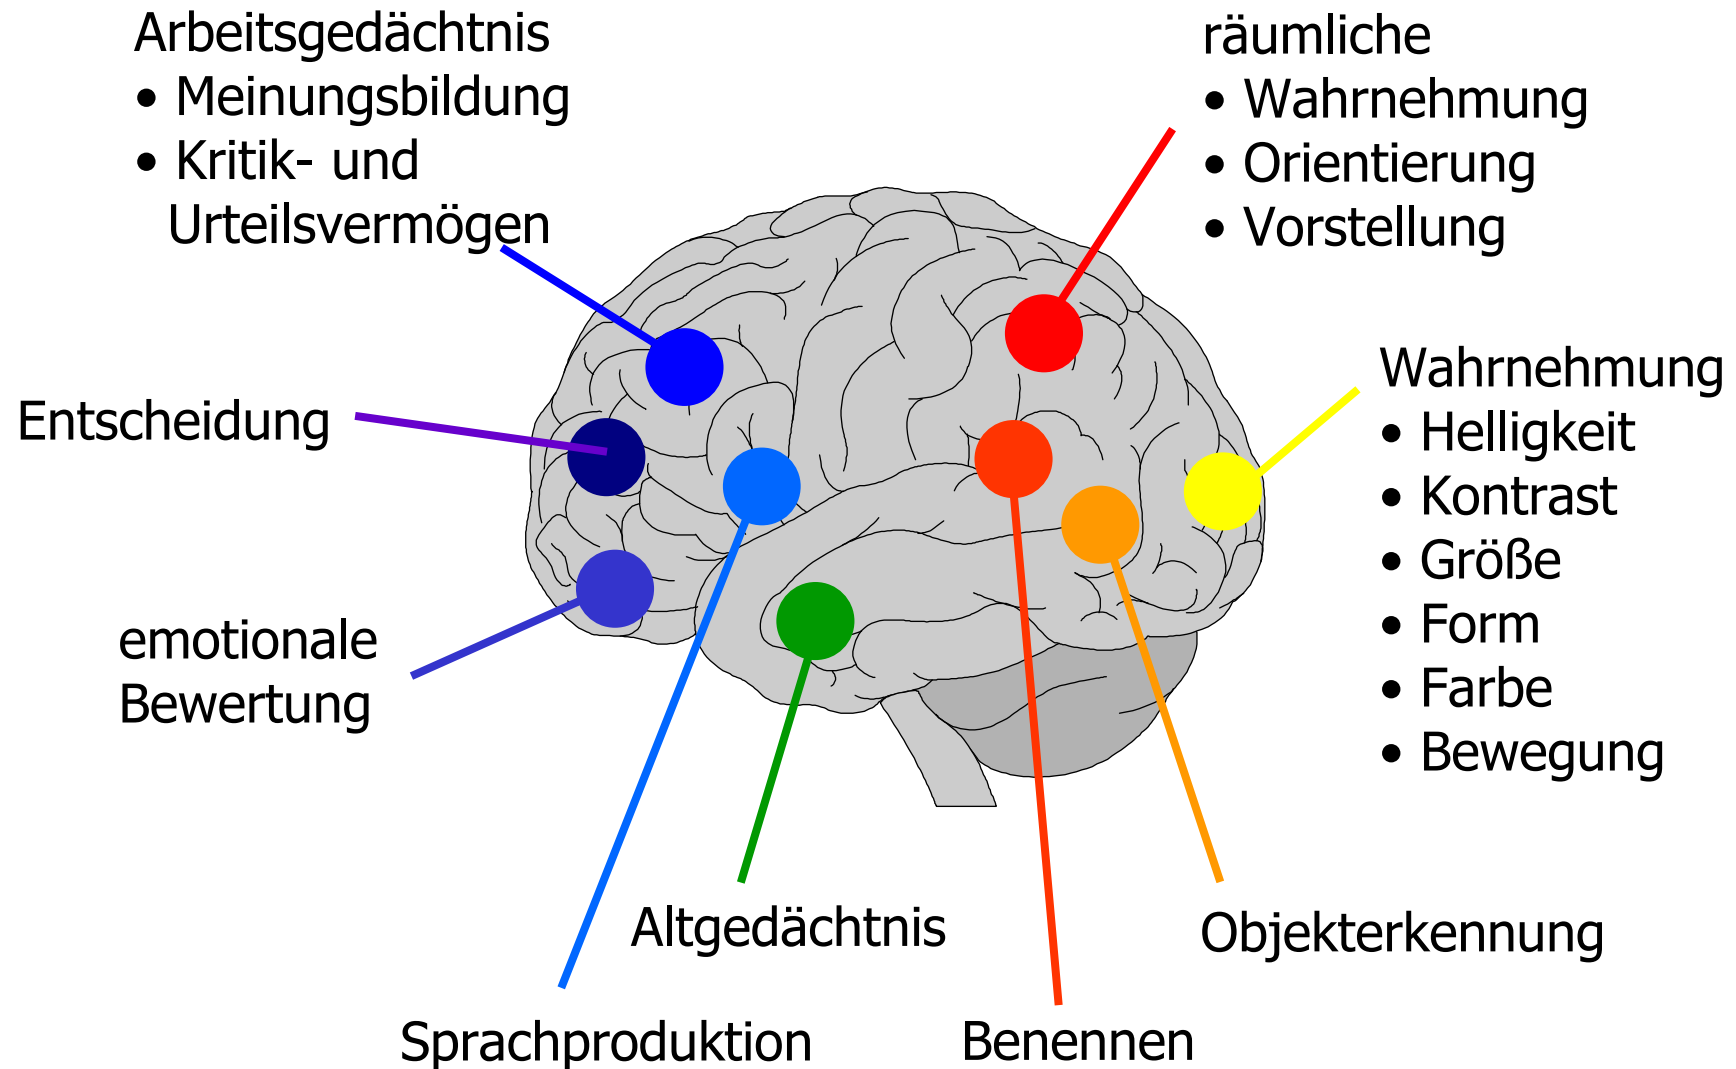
Arbeitsgedächtnis
• Meinungsbildung
• Kritik- und Urteilsvermögen

räumliche
• Wahrnehmung
• Orientierung
• Vorstellung

Entscheidung

Wahrnehmung
• Helligkeit
• Kontrast
• Größe
• Form
• Farbe
• Bewegung

emotionale Bewertung

Altgedächtnis

Objekterkennung

Sprachproduktion

Benennen